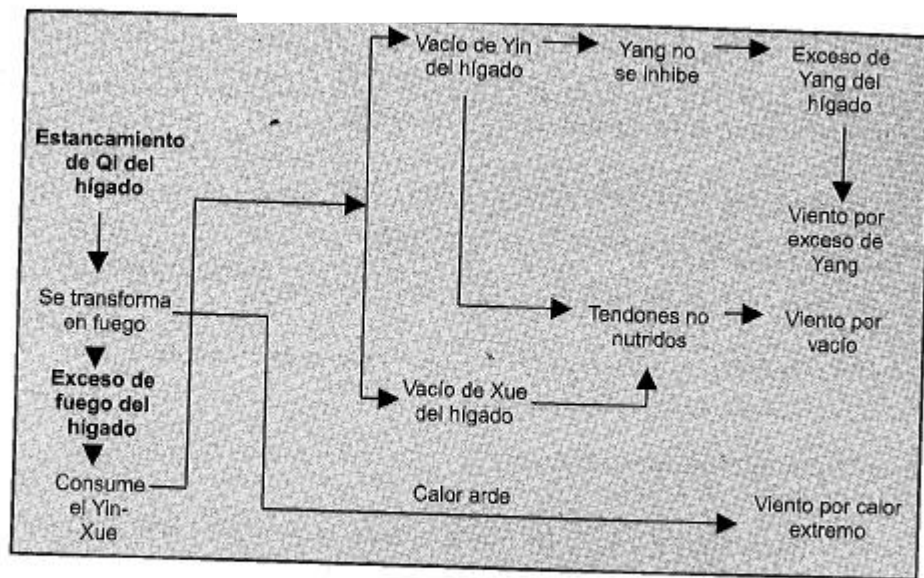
Estancamiento de Qi del hígado

Se transforma en fuego

Exceso de fuego del hígado

Consume el Yin-Xue

Vacío de Yin del hígado

Yang no se inhibe

Exceso de Yang del hígado

Viento por exceso de Yang

Tendones no nutridos

Viento por vacío

Vacío de Xue del hígado

Calor arde

Viento por calor extremo